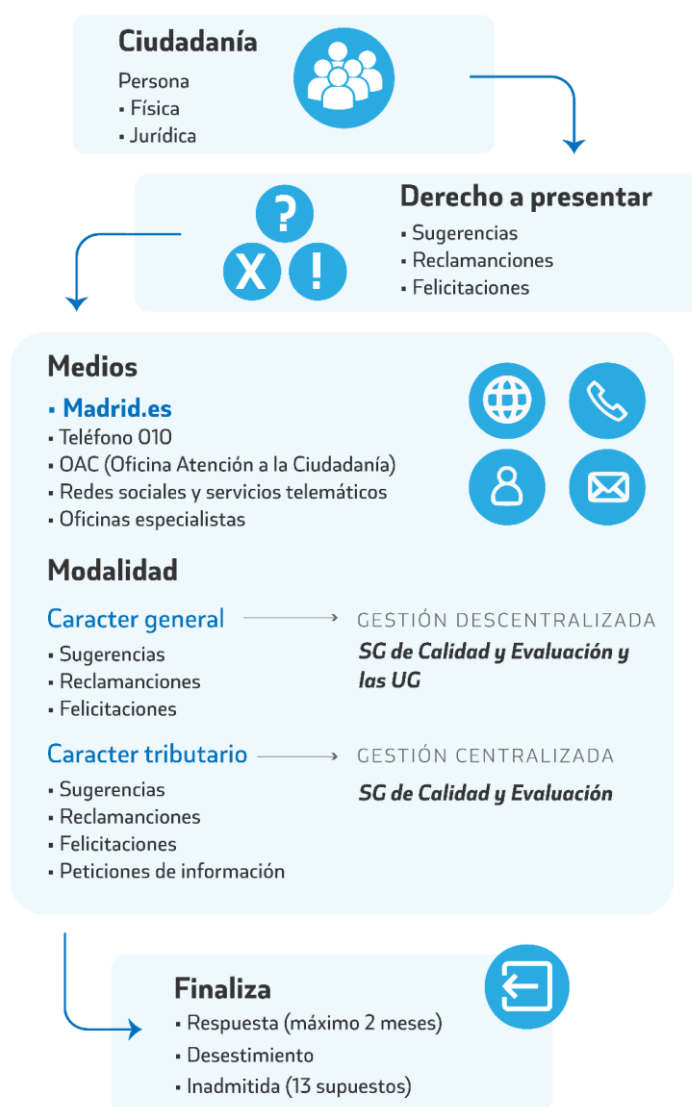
Ciudadanía

Persona
▪ Física
▪ Jurídica

Derecho a presentar
▪ Sugerencias
▪ Reclamanciones
▪ Felicitaciones

?
X
!

Medios
▪ Madrid.es
▪ Teléfono 010
▪ OAC (Oficina Atención a la Ciudadanía)
▪ Redes sociales y servicios telemáticos
▪ Oficinas especialistas

Modalidad

Caracter general → GESTIÓN DESCENTRALIZADA
SG de Calidad y Evaluación y las UG
▪ Sugerencias
▪ Reclamanciones
▪ Felicitaciones

Caracter tributario → GESTIÓN CENTRALIZADA
SG de Calidad y Evaluación
▪ Sugerencias
▪ Reclamanciones
▪ Felicitaciones
▪ Peticiones de información

Finaliza
▪ Respuesta (máximo 2 meses)
▪ Desestimiento
▪ Inadmitida (13 supuestos)